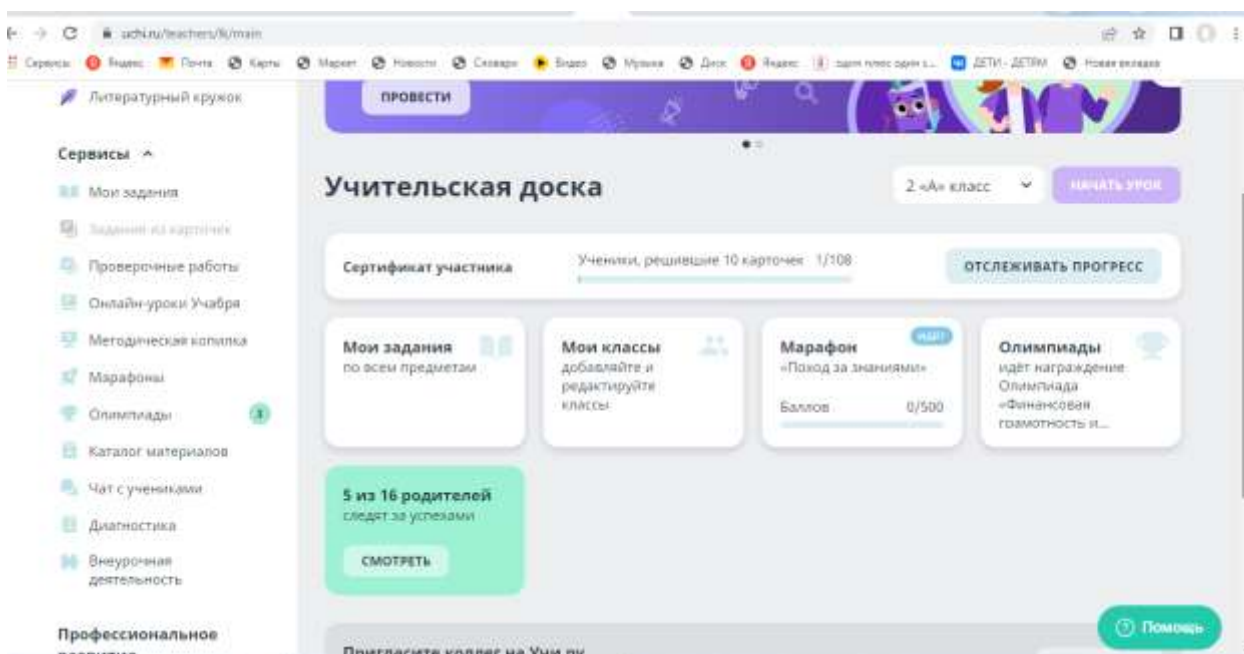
uchi.ru/teachers/lk/main

Сервисы Яндекс Почта Карты Маркет Новости Словари Видео Музыка Диск Яндекс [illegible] ДЕТИ - ДЕТЯМ Новая вкладка

Литературный кружок

ПРОВЕСТИ

Сервисы ^

Мои задания

Задания из карточек

Проверочные работы

Онлайн-уроки Учабра

Методическая копилка

Марафоны

Олимпиады 3

Каталог материалов

Чат с учениками

Диагностика

Внеурочная деятельность

Профессиональное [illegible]

Учительская доска

2 «А» класс

НАЧАТЬ УРОК

Сертификат участника

Ученики, решившие 10 карточек 1/108

ОТСЛЕЖИВАТЬ ПРОГРЕСС

Мои задания
по всем предметам

Мои классы
добавляйте и редактируйте классы

ИДЕТ
Марафон
«Поход за знаниями»
Баллов 0/500

Олимпиады
идёт награждение Олимпиада «Финансовая грамотность и...

5 из 16 родителей
следят за успехами

СМОТРЕТЬ

Пригласите коллег на Учи.ру

Помощь